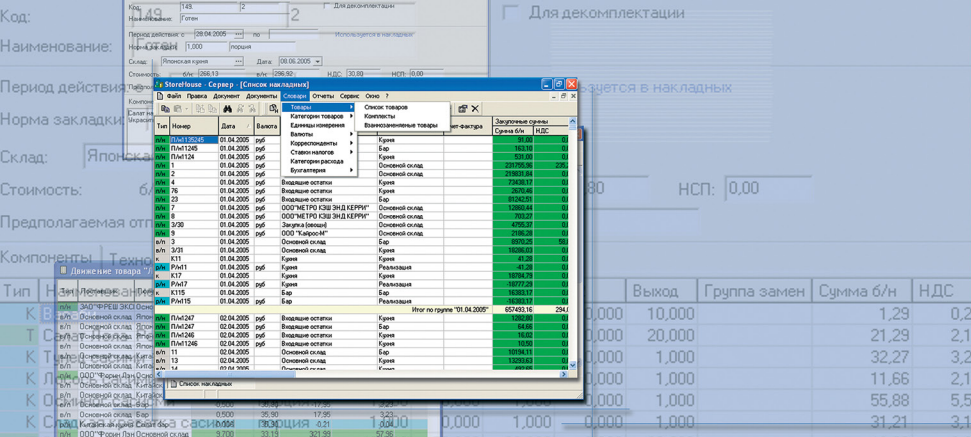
Код: 149 2 Для декомплектации
Наименование: Готен
Период действия: с 28.04.2005 по Используется в накладных
Норма закладки: 1,000 порция
Склад: Японская кухня Дата: 08.06.2005
Стоимость: б/н 268,13 с/н 286,92 НДС 30,30 НСП 0,00

StoreHouse - Сервер - [Список накладных]
Файл Правка Документ Документы Словари Отчеты Сервис Окно ?
Товары | Список товаров
Категории товаров | Комплекты
Единицы измерения | Взаимозаменяемые товары
Валюты
Корреспонденты
Ставки налогов
Категории расхода
Бухгалтерия

| Тип | Номер | Дата | Валюта | | | Фактура | Сумма б/н | НДС |
|---|---|---|---|---|---|---|---|---|
| п/н | П/н115245 | 01.04.2005 | руб | | Кухня | | 91,00 | 0 |
| п/н | П/н11245 | 01.04.2005 | руб | | Кухня | | 163,10 | 0 |
| п/н | П/н1124 | 01.04.2005 | руб | | Кухня | | 531,00 | 0 |
| п/н | 1 | 01.04.2005 | руб | | Основной склад | | 231755,96 | 23 |
| п/н | 2 | 01.04.2005 | руб | | Основной склад | | 219831,84 | 0 |
| п/н | 4 | 01.04.2005 | руб | Входящие остатки | Кухня | | 73438,17 | 0 |
| п/н | 76 | 01.04.2005 | руб | Входящие остатки | Кухня | | 2670,46 | 0 |
| п/н | 23 | 01.04.2005 | руб | Входящие остатки | Бар | | 81242,51 | 0 |
| п/н | 7 | 01.04.2005 | руб | ООО"МЕТРО КЭШ ЭНД КЕРРИ" | Основной склад | | 12660,44 | 0 |
| п/н | 8 | 01.04.2005 | руб | ООО"МЕТРО КЭШ ЭНД КЕРРИ" | Основной склад | | 703,27 | 0 |
| п/н | 3/30 | 01.04.2005 | руб | Закупка (овощи) | Основной склад | | 4755,37 | 0 |
| п/н | 9 | 01.04.2005 | руб | ООО "Кайрос-М" | Основной склад | | 2106,28 | 0 |
| в/п | 3 | 01.04.2005 | | Основной склад | Бар | | 8970,25 | 58 |
| в/п | 3/31 | 01.04.2005 | | Основной склад | Кухня | | 18286,03 | 0 |
| к | К11 | 01.04.2005 | | Кухня | Кухня | | 41,28 | 0 |
| р/н | Р/н11 | 01.04.2005 | руб | Кухня | Реализация | | -41,28 | 0 |
| к | К17 | 01.04.2005 | | Кухня | Кухня | | 16784,75 | 0 |
| р/н | Р/н17 | 01.04.2005 | руб | Кухня | Реализация | | -16777,29 | 0 |
| к | К115 | 01.04.2005 | | Бар | Бар | | 16383,17 | 0 |
| р/н | Р/н115 | 01.04.2005 | руб | Бар | Реализация | | -16383,17 | 0 |
| | | | | | Итог по группе "01.04.2005" | | 657493,16 | 294 |
| п/н | П/н1247 | 02.04.2005 | руб | Входящие остатки | Бар | | 1282,80 | 0 |
| п/н | П/н1247 | 02.04.2005 | руб | Входящие остатки | Бар | | 64,66 | 0 |
| п/н | П/н1246 | 02.04.2005 | руб | Входящие остатки | Кухня | | 15,02 | 0 |
| п/н | П/н11246 | 02.04.2005 | руб | Входящие остатки | Кухня | | 10,50 | 0 |
| в/п | 11 | 02.04.2005 | | Основной склад | Кухня | | 10194,11 | 0 |
| в/п | 13 | 02.04.2005 | | Основной склад | Кухня | | 13293,63 | 0 |

Список накладных

Движение товара
Выход Группа замен Сумма б/н НДС
10,000 1,29 0,2
21,29 2,1
32,27 3,2
11,66 1,1
55,88 5,5
1,000 0,000 1,000 31,21 3,1